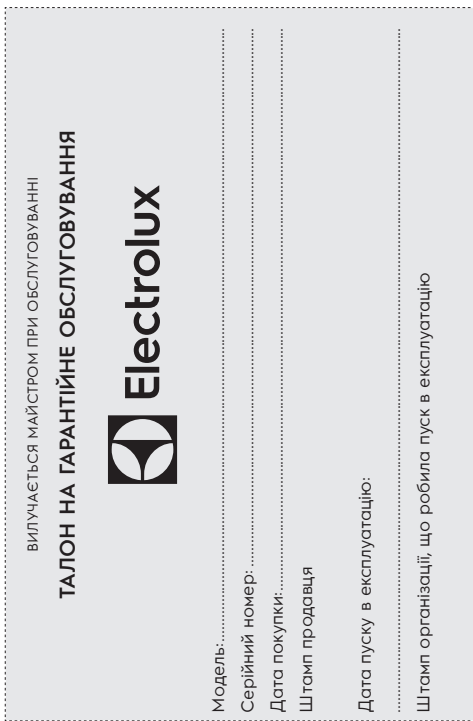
ВИЛУЧАЄТЬСЯ МАЙСТРОМ ПРИ ОБСЛУГОВУВАННІ

ТАЛОН НА ГАРАНТІЙНЕ ОБСЛУГОВУВАННЯ

Electrolux

Модель:

Серійний номер:

Дата покупки:

Штамп продавця

Дата пуску в експлуатацію:

Штамп організації, що робила пуск в експлуатацію